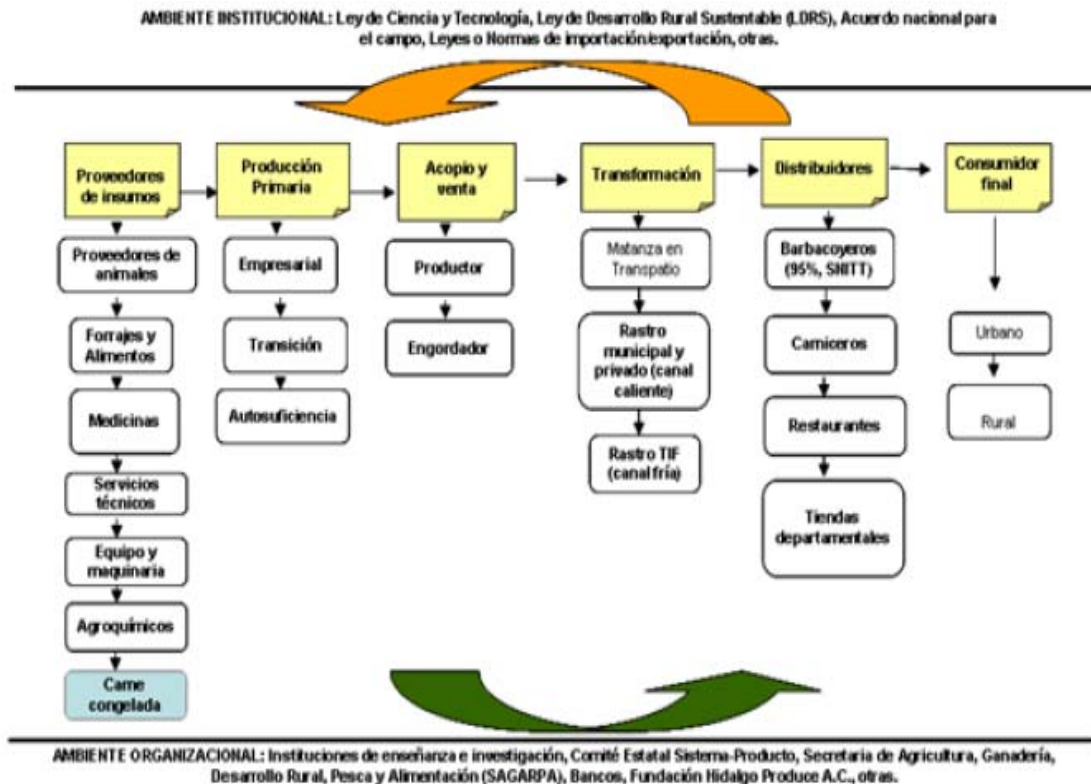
AMBIENTE INSTITUCIONAL: Ley de Ciencia y Tecnología, Ley de Desarrollo Rural Sustentable (LDRS), Acuerdo nacional para el campo, Leyes o Normas de importación/exportación, otras.

Proveedores de insumos

Proveedores de animales

Forrajes y Alimentos

Medicinas

Servicios técnicos

Equipo y maquinaria

Agroquímicos

Carne congelada

Producción Primaria

Empresarial

Transición

Autosuficiencia

Acopio y venta

Productor

Engordador

Transformación

Matanza en Traspatio

Rastro municipal y privado (canal caliente)

Rastro TIF (canal fría)

Distribuidores

Barbacoyeros (95%, SNITT)

Carniceros

Restaurantes

Tiendas departamentales

Consumidor final

Urbano

Rural

AMBIENTE ORGANIZACIONAL: Instituciones de enseñanza e investigación, Comité Estatal Sistema-Producto, Secretaria de Agricultura, Ganadería, Desarrollo Rural, Pesca y Alimentación (SAGARPA), Bancos, Fundación Hidalgo Produce A.C., otras.